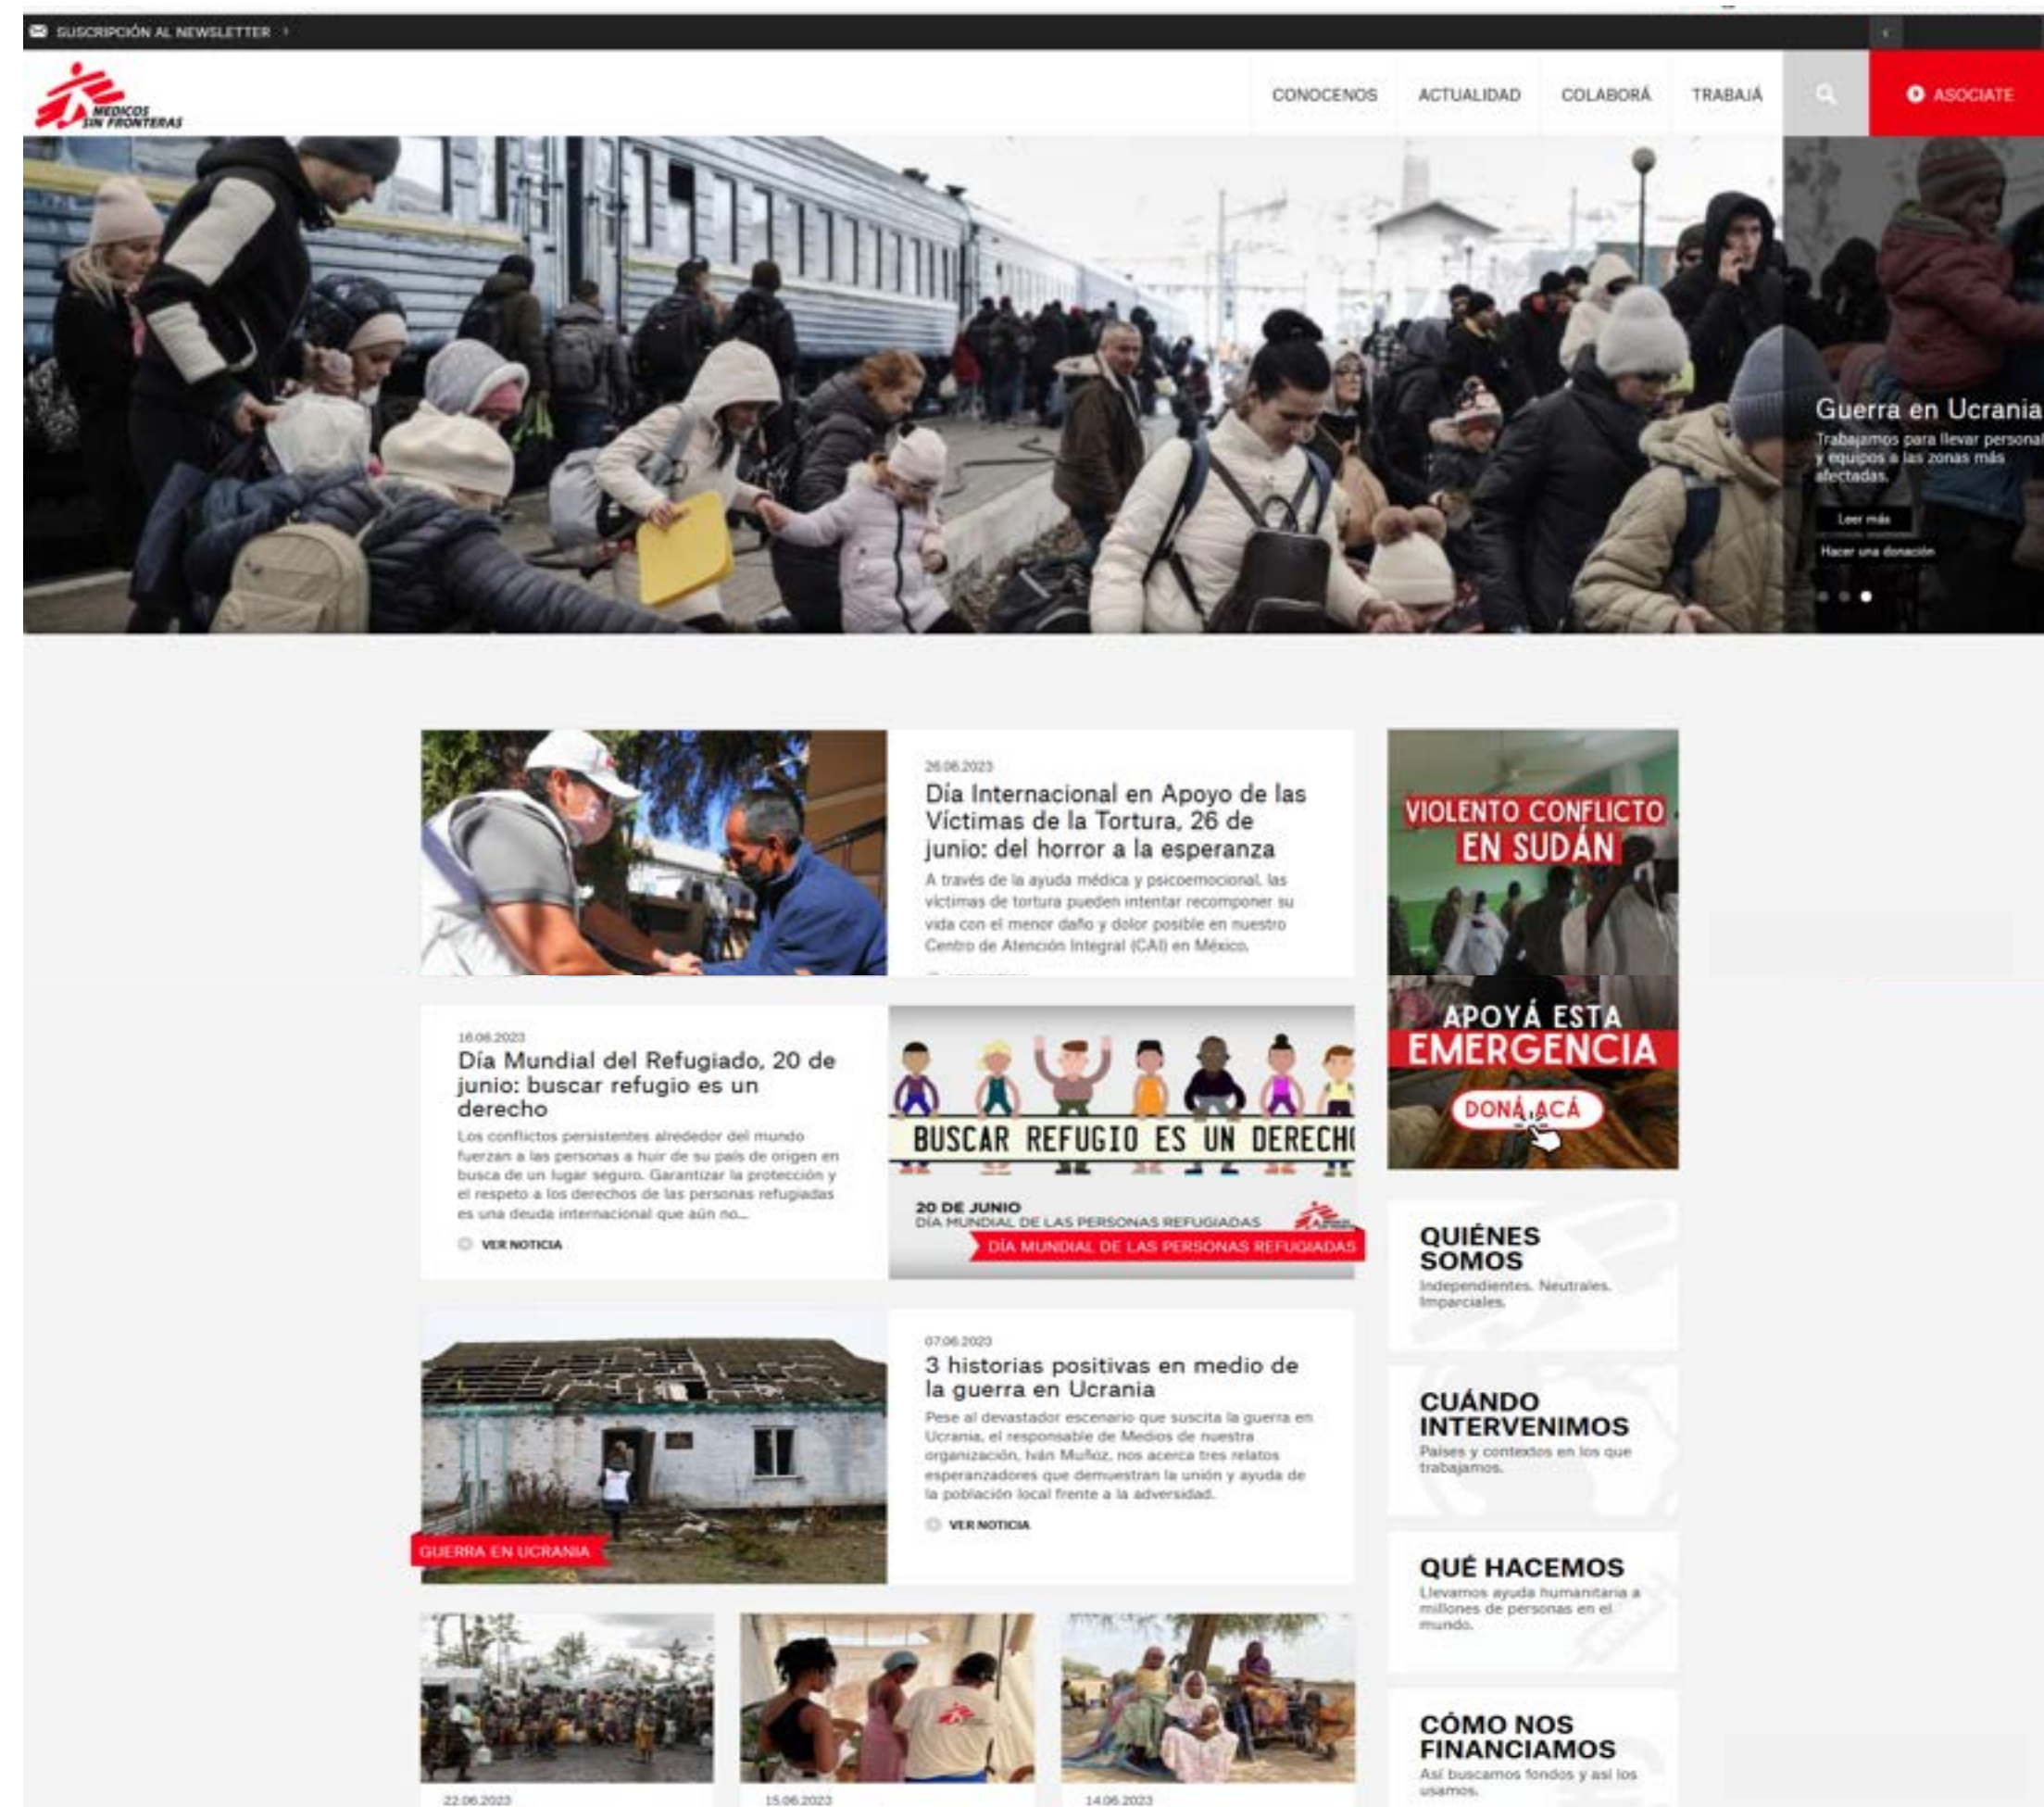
SUSCRIPCIÓN AL NEWSLETTER ›

MEDICOS SIN FRONTERAS

CONOCENOS ACTUALIDAD COLABORÁ TRABAJÁ ASOCIATE

Guerra en Ucrania
Trabajamos para llevar personal y equipos a las zonas más afectadas.
Leer más
Hacer una donación

26.06.2023
Día Internacional en Apoyo de las Víctimas de la Tortura, 26 de junio: del horror a la esperanza
A través de la ayuda médica y psicoemocional, las víctimas de tortura pueden intentar recomponer su vida con el menor daño y dolor posible en nuestro Centro de Atención Integral (CAI) en México.

VIOLENTO CONFLICTO EN SUDÁN
APOYÁ ESTA EMERGENCIA
DONÁ ACÁ

16.06.2023
Día Mundial del Refugiado, 20 de junio: buscar refugio es un derecho
Los conflictos persistentes alrededor del mundo fuerzan a las personas a huir de su país de origen en busca de un lugar seguro. Garantizar la protección y el respeto a los derechos de las personas refugiadas es una deuda internacional que aún no...
VER NOTICIA

BUSCAR REFUGIO ES UN DERECH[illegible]
20 DE JUNIO
DÍA MUNDIAL DE LAS PERSONAS REFUGIADAS
DÍA MUNDIAL DE LAS PERSONAS REFUGIADAS

QUIÉNES SOMOS
Independientes. Neutrales. Imparciales.

07.06.2023
3 historias positivas en medio de la guerra en Ucrania
Pese al devastador escenario que suscita la guerra en Ucrania, el responsable de Medios de nuestra organización, Iván Muñoz, nos acerca tres relatos esperanzadores que demuestran la unión y ayuda de la población local frente a la adversidad.
VER NOTICIA

GUERRA EN UCRANIA

CUÁNDO INTERVENIMOS
Países y contextos en los que trabajamos.

QUÉ HACEMOS
Llevamos ayuda humanitaria a millones de personas en el mundo.

CÓMO NOS FINANCIAMOS
Así buscamos fondos y así los usamos.

22.06.2023
15.06.2023
14.06.2023